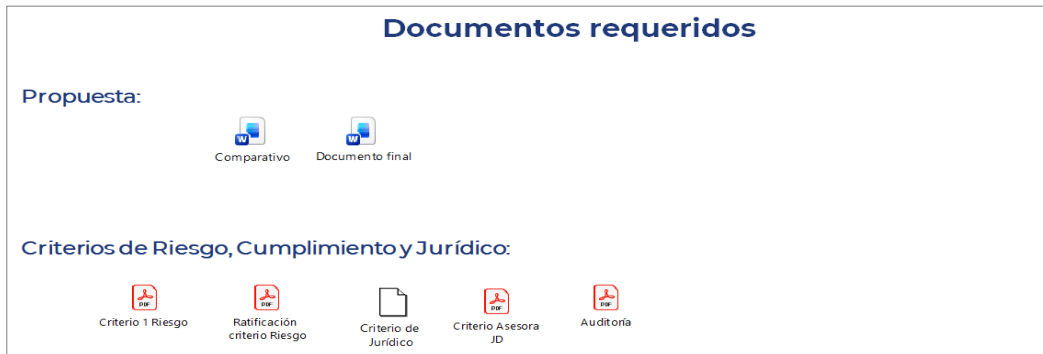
Documentos requeridos

Propuesta:

W Comparativo

W Documento final

Criterios de Riesgo, Cumplimiento y Jurídico:

PDF Criterio 1 Riesgo

PDF Ratificación criterio Riesgo

Criterio de Jurídico

PDF Criterio Asesora JD

PDF Auditoría